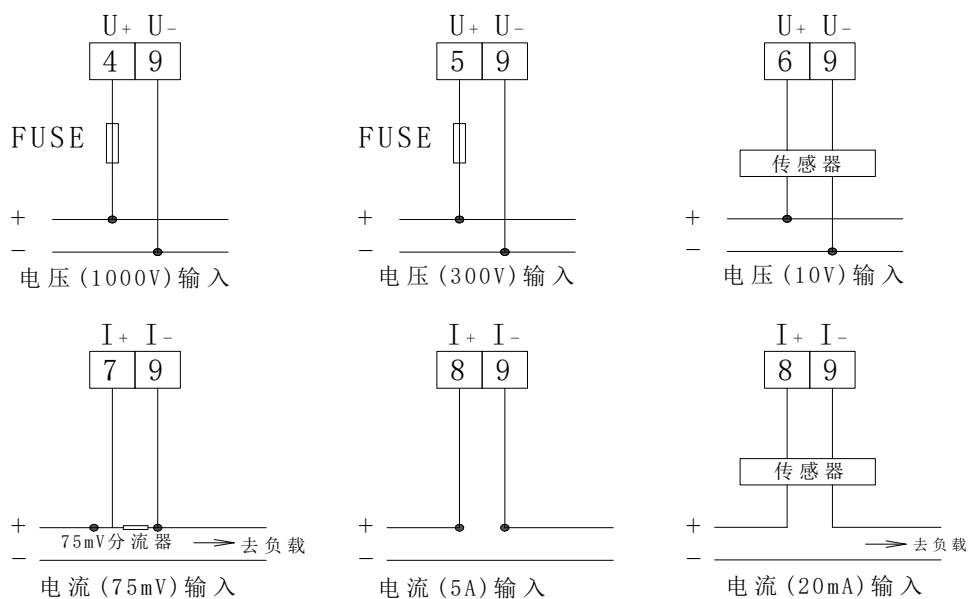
U+ U-
| 4 | 9 |
FUSE
+
−
电压(1000V)输入

U+ U-
| 5 | 9 |
FUSE
+
−
电压(300V)输入

U+ U-
| 6 | 9 |
传感器
+
−
电压(10V)输入

I+ I-
| 7 | 9 |
+
−
75mV分流器 去负载
电流(75mV)输入

I+ I-
| 8 | 9 |
+
−
电流(5A)输入

I+ I-
| 8 | 9 |
传感器
+
−
去负载
电流(20mA)输入